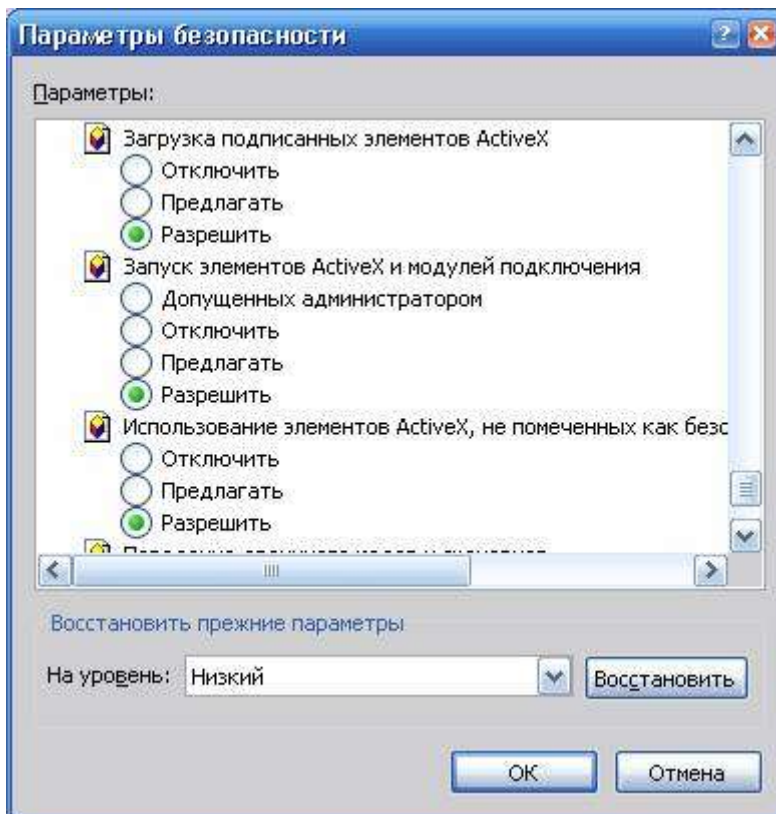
Параметры безопасности

Параметры:

Загрузка подписанных элементов ActiveX
Отключить
Предлагать
Разрешить
Запуск элементов ActiveX и модулей подключения
Допущенных администратором
Отключить
Предлагать
Разрешить
Использование элементов ActiveX, не помеченных как безс
Отключить
Предлагать
Разрешить
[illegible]

Восстановить прежние параметры

На уровень: Низкий
Восстановить

ОК
Отмена